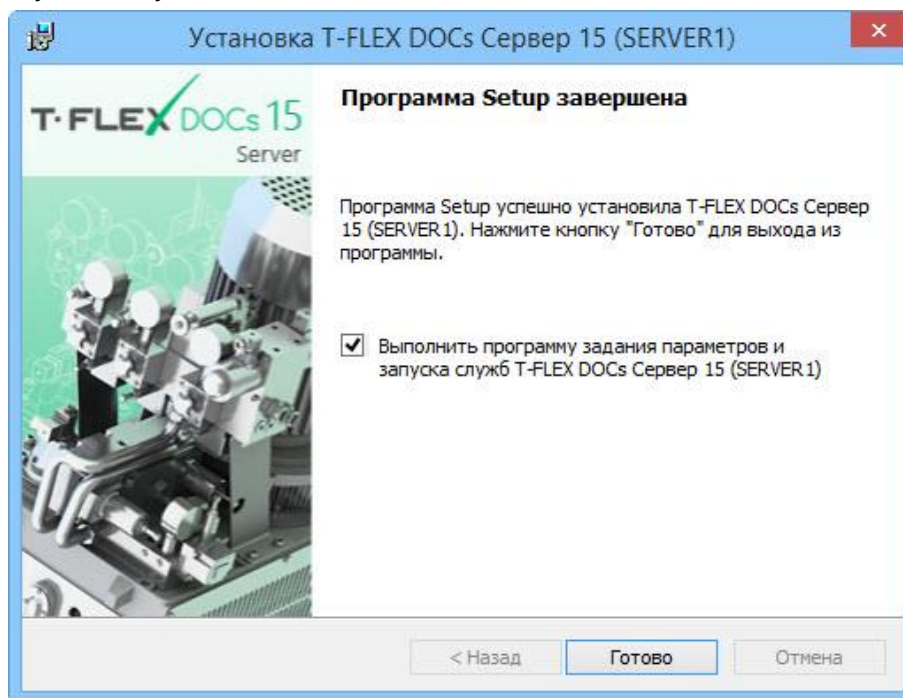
Установка T-FLEX DOCs Сервер 15 (SERVER1)

×

T·FLEX DOCs 15

Server

Программа Setup завершена

Программа Setup успешно установила T-FLEX DOCs Сервер 15 (SERVER1). Нажмите кнопку "Готово" для выхода из программы.

Выполнить программу задания параметров и запуска служб T-FLEX DOCs Сервер 15 (SERVER1)

< Назад

Готово

Отмена